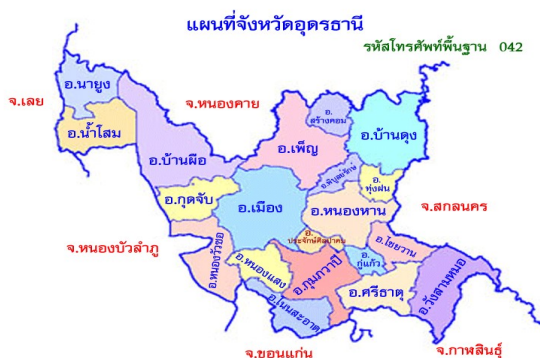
แผนที่จังหวัดอุดรธานี

รหัสโทรศัพท์พื้นฐาน 042

จ.เลย

อ.นายูง

อ.น้ำโสม

จ.หนองคาย

อ.สร้างคอม

อ.บ้านดุง

อ.เพ็ญ

อ.บ้านผือ

อ.พิบูลย์รักษ์

อ.ทุ่งฝน

อ.กุดจับ

อ.เมือง

อ.หนองหาน

จ.สกลนคร

จ.หนองบัวลำภู

อ.ประจักษ์ศิลปาคม

อ.ไชยวาน

อ.หนองวัวซอ

อ.หนองแสง

อ.กุมภวาปี

อ.กู่แก้ว

อ.ศรีธาตุ

อ.วังสามหมอ

อ.โนนสะอาด

จ.ขอนแก่น

จ.กาฬสินธุ์